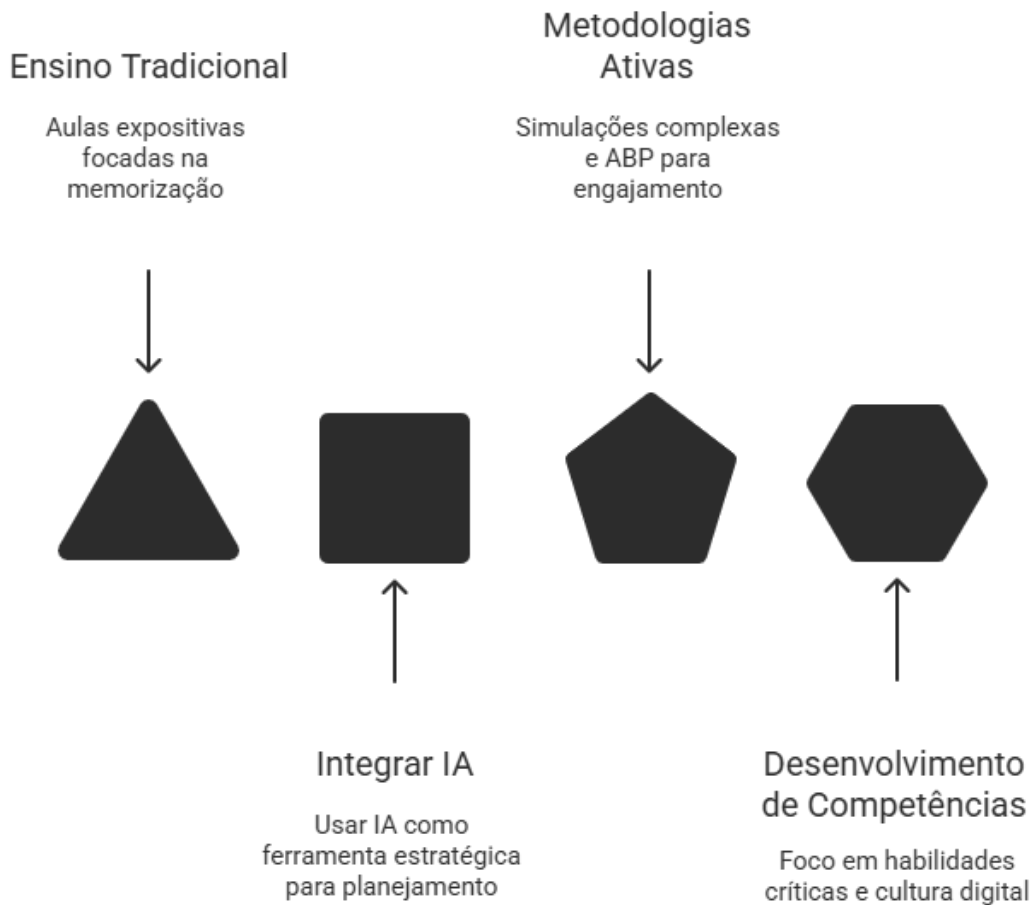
Ensino Tradicional

Aulas expositivas focadas na memorização

Metodologias Ativas

Simulações complexas e ABP para engajamento

Integrar IA

Usar IA como ferramenta estratégica para planejamento

Desenvolvimento de Competências

Foco em habilidades críticas e cultura digital